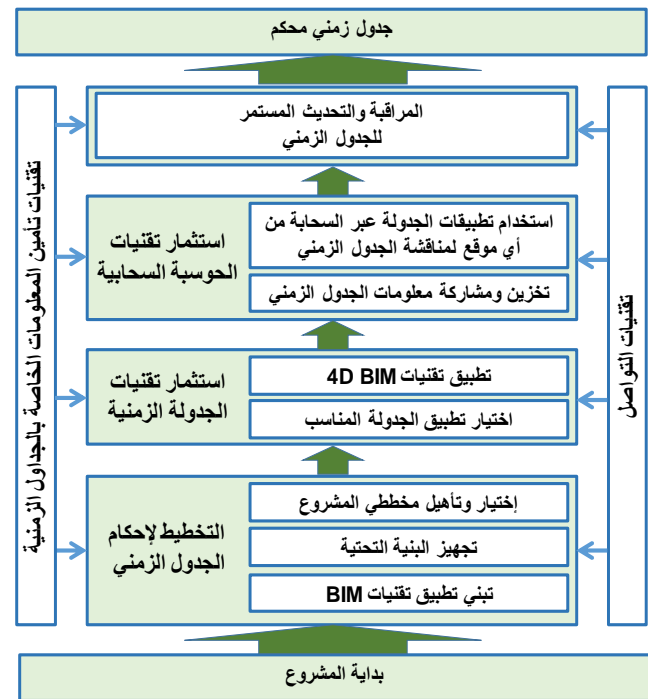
جدول زمني محكم

تقنيات تأمين المعلومات الخاصة بالجداول الزمنية

تقنيات التواصل

المراقبة والتحديث المستمر للجدول الزمني

استثمار تقنيات الحوسبة السحابية

استخدام تطبيقات الجدولة عبر السحابة من أي موقع لمناقشة الجدول الزمني

تخزين ومشاركة معلومات الجدول الزمني

استثمار تقنيات الجدولة الزمنية

تطبيق تقنيات 4D BIM

اختيار تطبيق الجدولة المناسب

التخطيط لإحكام الجدول الزمني

إختيار وتأهيل مخططي المشروع

تجهيز البنية التحتية

تبني تطبيق تقنيات BIM

بداية المشروع